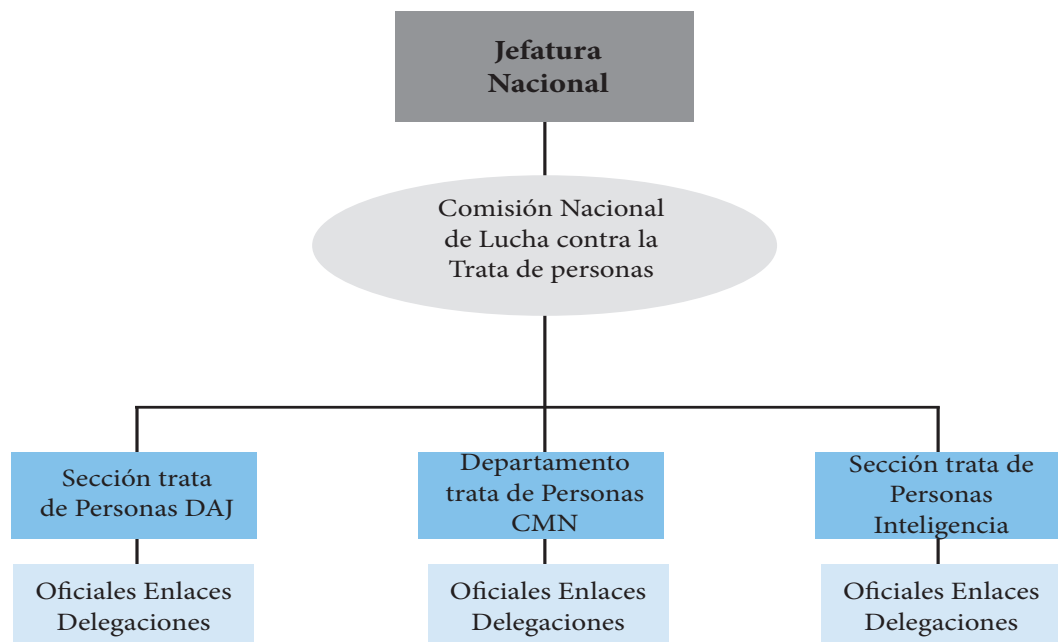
Jefatura Nacional

Comisión Nacional de Lucha contra la Trata de personas

Sección trata de Personas DAJ

Departamento trata de Personas CMN

Sección trata de Personas Inteligencia

Oficiales Enlaces Delegaciones

Oficiales Enlaces Delegaciones

Oficiales Enlaces Delegaciones